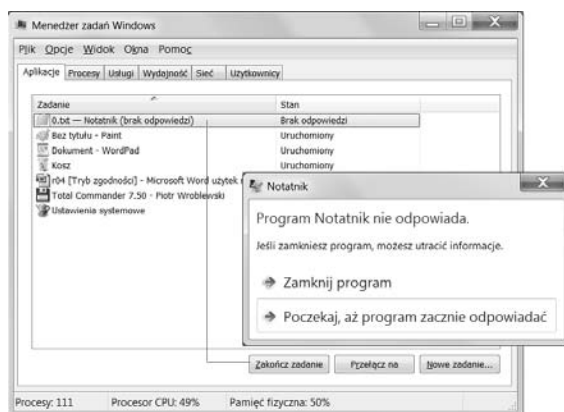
Menedżer zadań Windows

Plik Opcje Widok Okna Pomoc

Aplikacje Procesy Usługi Wydajność Sieć Użytkownicy

| Zadanie | Stan |
|---|---|
| 0.txt — Notatnik (brak odpowiedzi) | Brak odpowiedzi |
| Bez tytułu - Paint | Uruchomiony |
| Dokument - WordPad | Uruchomiony |
| Kosz | Uruchomiony |
| r04 [Tryb zgodności] - Microsoft Word użytek | |
| Total Commander 7.50 - Piotr Wroblewski | |
| Ustawienia systemowe | |

Notatnik

Program Notatnik nie odpowiada.

Jeśli zamkniesz program, możesz utracić informacje.

Zamknij program

Poczekaj, aż program zacznie odpowiadać

Zakończ zadanie Przełącz na Nowe zadanie...

Procesy: 111 Procesor CPU: 49% Pamięć fizyczna: 50%